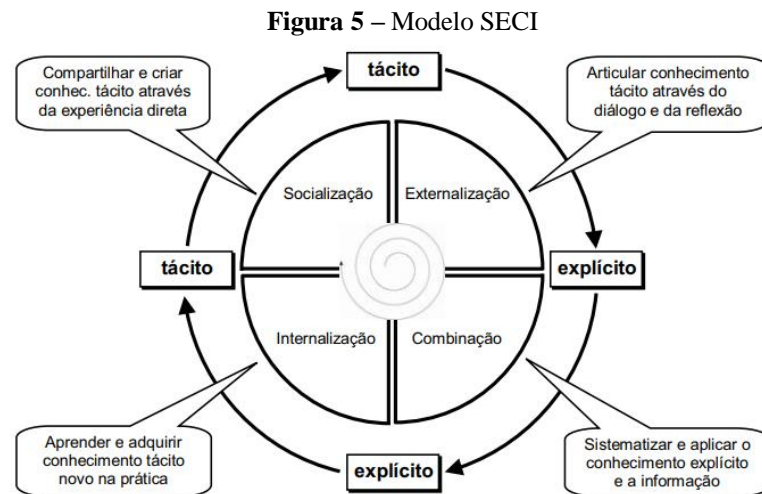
**Figura 5** – Modelo SECI

Compartilhar e criar conhec. tácito através da experiência direta

tácito

Articular conhecimento tácito através do diálogo e da reflexão

Socialização

Externalização

tácito

explícito

Internalização

Combinação

Aprender e adquirir conhecimento tácito novo na prática

explícito

Sistematizar e aplicar o conhecimento explícito e a informação